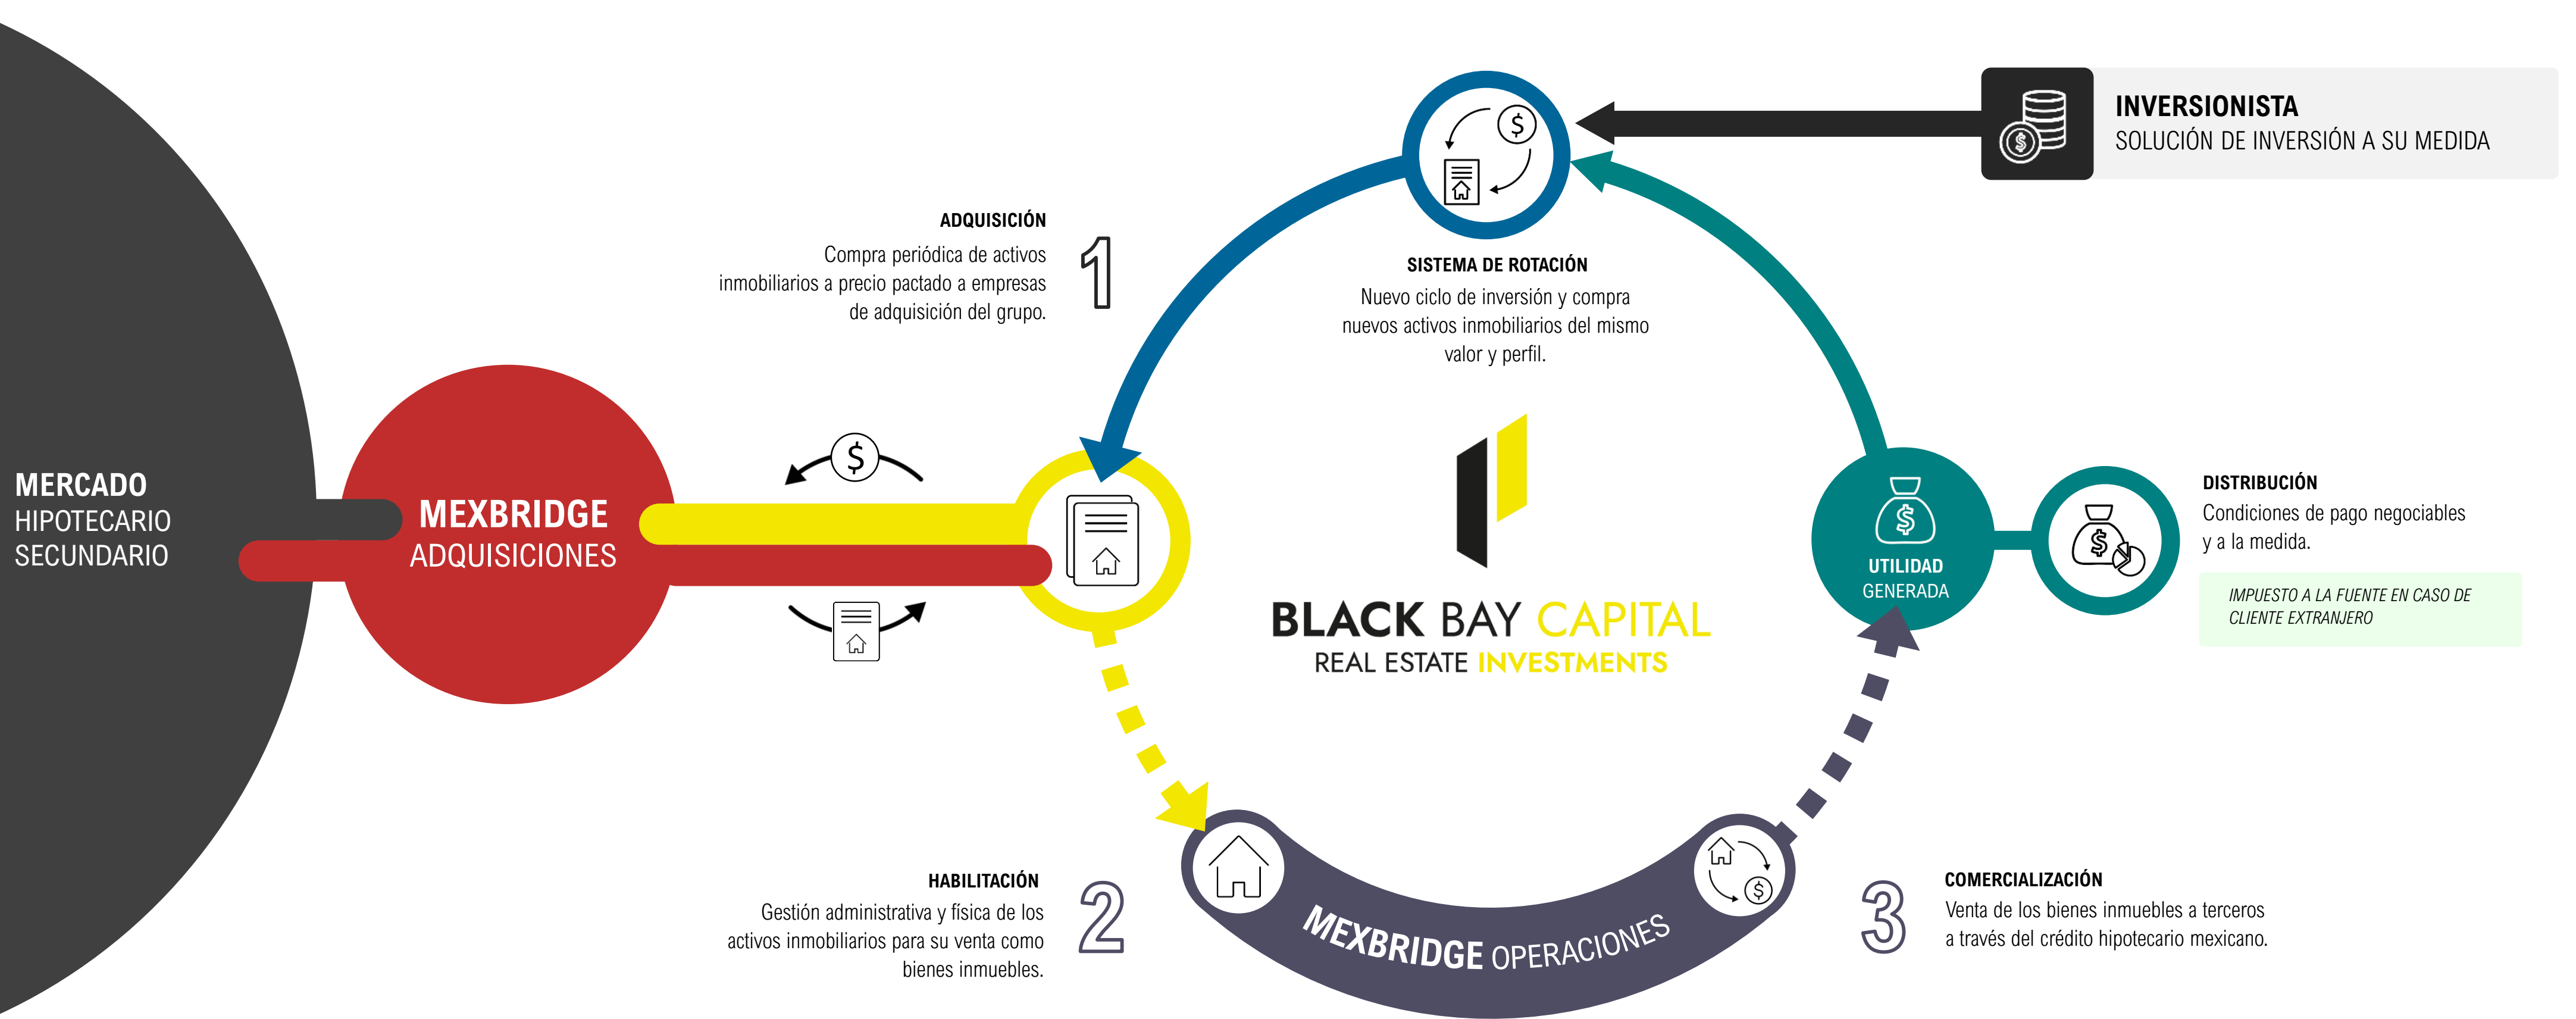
INVERSIONISTA
SOLUCIÓN DE INVERSIÓN A SU MEDIDA

ADQUISICIÓN
Compra periódica de activos inmobiliarios a precio pactado a empresas de adquisición del grupo.

1

SISTEMA DE ROTACIÓN
Nuevo ciclo de inversión y compra nuevos activos inmobiliarios del mismo valor y perfil.

MERCADO
HIPOTECARIO
SECUNDARIO

MEXBRIDGE
ADQUISICIONES

BLACK BAY CAPITAL
REAL ESTATE INVESTMENTS

UTILIDAD
GENERADA

DISTRIBUCIÓN
Condiciones de pago negociables y a la medida.

IMPUESTO A LA FUENTE EN CASO DE CLIENTE EXTRANJERO

HABILITACIÓN
Gestión administrativa y física de los activos inmobiliarios para su venta como bienes inmuebles.

2

MEXBRIDGE OPERACIONES

3

COMERCIALIZACIÓN
Venta de los bienes inmuebles a terceros a través del crédito hipotecario mexicano.